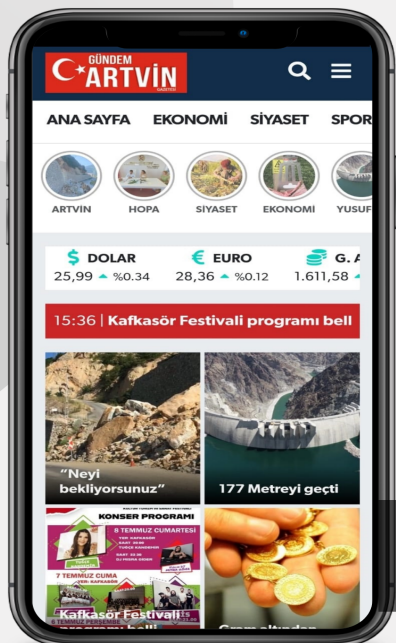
GÜNDEM ARTVIN GAZETESİ

ANA SAYFA EKONOMİ SİYASET SPOR

ARTVIN HOPA SİYASET EKONOMİ YUSUF

$ DOLAR 25,99 %0.34
€ EURO 28,36 %0.12
G. A 1.611,58

15:36 | Kafkasör Festivali programı bell

"Neyi bekliyorsunuz"

177 Metreyi geçti

KONSER PROGRAMI
8 TEMMUZ CUMARTESİ
7 TEMMUZ CUMA
Kafkasör Festivali
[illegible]